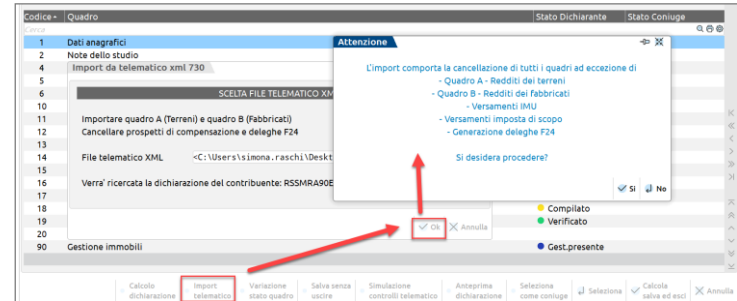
| Codice | Quadro | Stato Dichiarante | Stato Coniuge |
|---|---|---|---|
| Cerca | | | |
| 1 | Dati anagrafici | | |
| 2 | Note dello studio | | |
| 4 | | | |
| 5 | | | |
| 6 | | | |
| 10 | | | |
| 11 | | | |
| 12 | | | |
| 13 | | | |
| 14 | | | |
| 15 | | | |
| 16 | | | |
| 17 | | | |
| 18 | | Compilato | |
| 19 | | Verificato | |
| 20 | | | |
| 90 | Gestione immobili | Gest.presente | |

Import da telematico xml 730

SCELTA FILE TELEMATICO XM

Importare quadro A (Terreni) e quadro B (Fabbricati)

Cancellare prospetti di compensazione e deleghe F24

File telematico XML <C:\Users\simona.raschi\Deskt

Verra' ricercata la dichiarazione del contribuente: RSSMRA90E

Ok Annulla

Attenzione

L'import comporta la cancellazione di tutti i quadri ad eccezione di
- Quadro A - Redditi dei terreni
- Quadro B - Redditi dei fabbricati
- Versamenti IMU
- Versamenti imposta di scopo
- Generazione deleghe F24

Si desidera procedere?

Si No

Calcolo dichiarazione | Import telematico | Variazione stato quadro | Salva senza uscire | Simulazione controlli telematico | Anteprima dichiarazione | Seleziona come coniuge | Seleziona | Calcola salva ed esci | Annulla